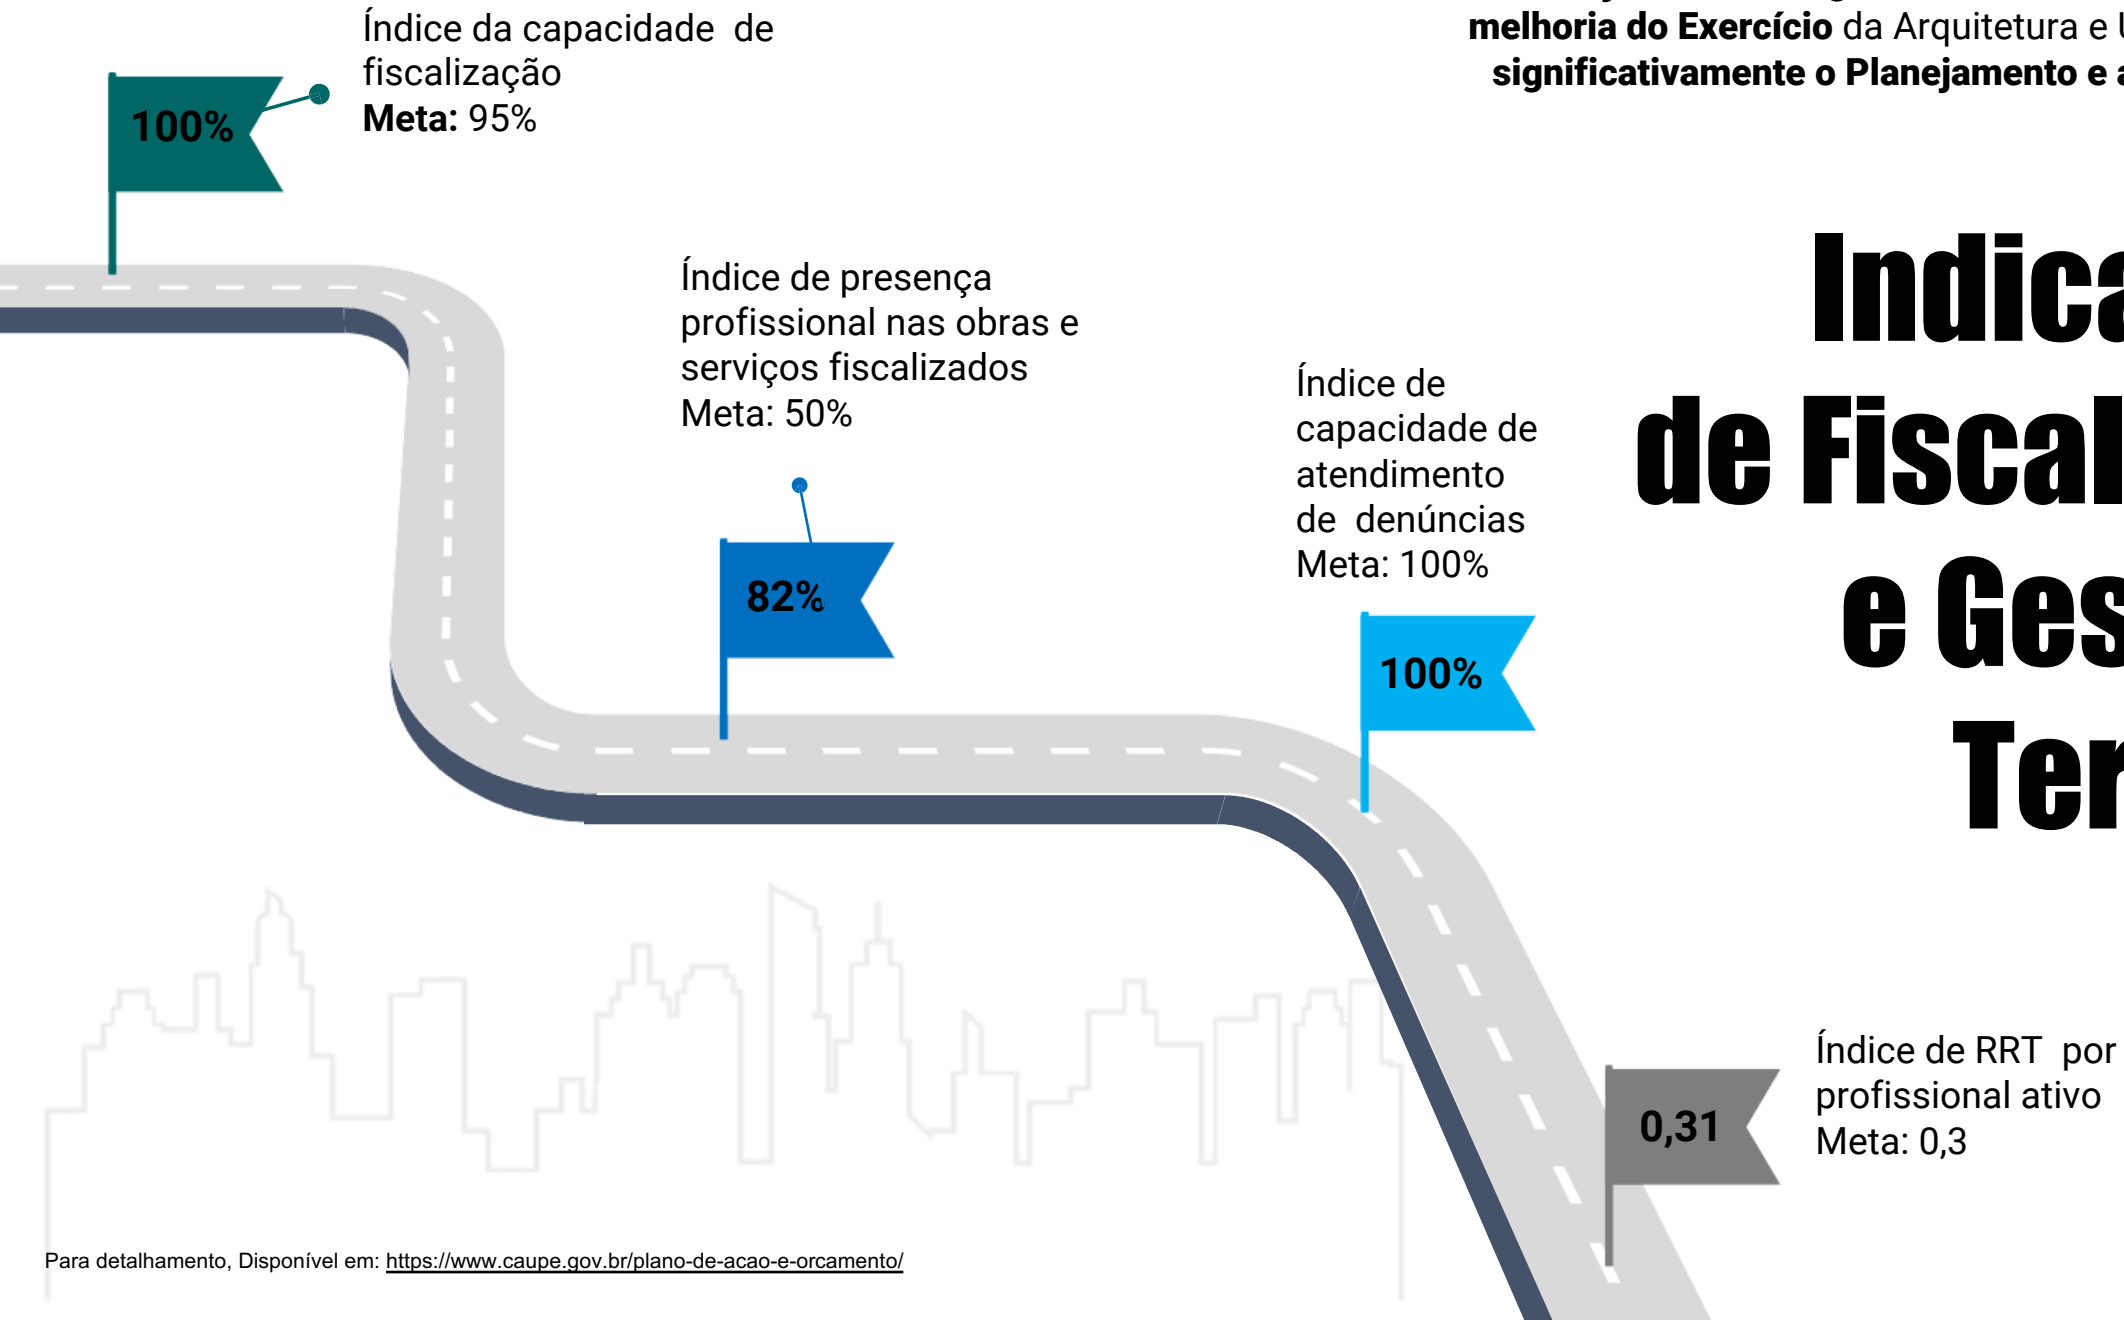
melhoria do Exercício da Arquitetura e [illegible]
significativamente o Planejamento e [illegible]

Indica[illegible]
de Fiscal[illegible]
e Ges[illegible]
Ter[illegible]

100%

Índice da capacidade de fiscalização
Meta: 95%

Índice de presença profissional nas obras e serviços fiscalizados
Meta: 50%

82%

Índice de capacidade de atendimento de denúncias
Meta: 100%

100%

0,31

Índice de RRT por profissional ativo
Meta: 0,3

Para detalhamento, Disponível em: https://www.caupe.gov.br/plano-de-acao-e-orcamento/